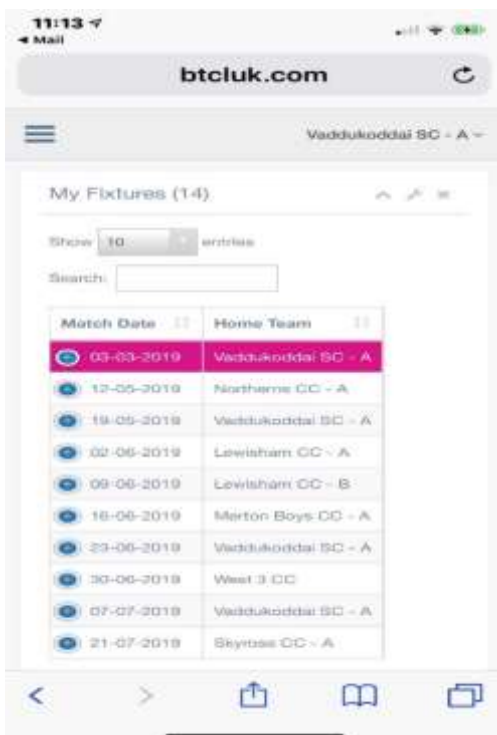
11:13
◂ Mail

btcluk.com

Vaddukoddai SC - A

My Fixtures (14)

Show 10 entries

Search:

| Match Date | Home Team |
|---|---|
| 03-03-2019 | Vaddukoddai SC - A |
| 12-05-2019 | Northerns CC - A |
| 19-05-2019 | Vaddukoddai SC - A |
| 02-06-2019 | Lewisham CC - A |
| 09-06-2019 | Lewisham CC - B |
| 16-06-2019 | Merton Boys CC - A |
| 23-06-2019 | Vaddukoddai SC - A |
| 30-06-2019 | West 3 CC |
| 07-07-2019 | Vaddukoddai SC - A |
| 21-07-2019 | Skyross CC - A |